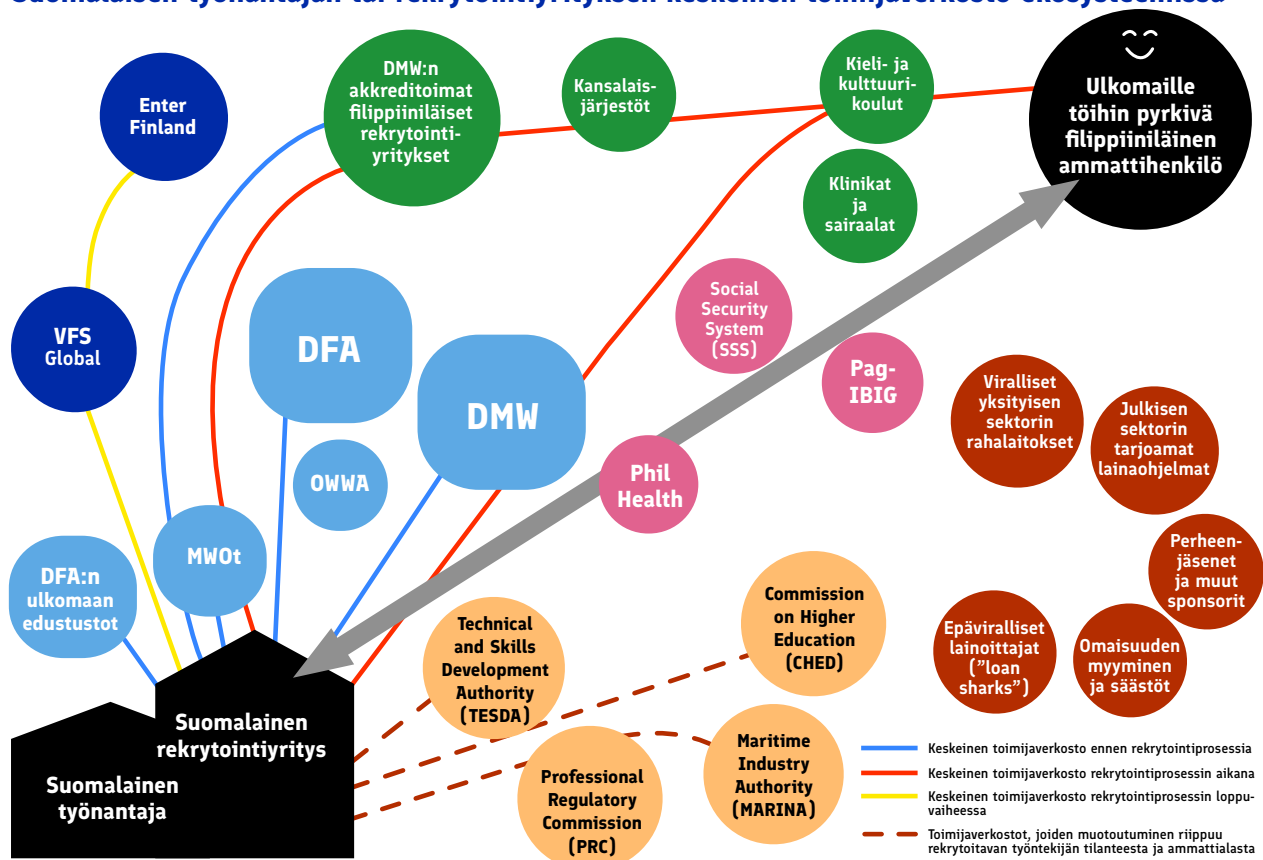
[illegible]

Enter Finland

DMW:n akkreditoimat filippiiniläiset rekrytointiyritykset

Kansalaisjärjestöt

Kieli- ja kulttuurikoulut

Ulkomaille töihin pyrkivä filippiiniläinen ammattihenkilö

Klinikat ja sairaalat

VFS Global

DFA

Social Security System (SSS)

Pag-IBIG

DMW

Viralliset yksityisen sektorin rahalaitokset

Julkisen sektorin tarjoamat lainaohjelmat

OWWA

Phil Health

DFA:n ulkomaan edustustot

MWOt

Perheenjäsenet ja muut sponsorit

Commission on Higher Education (CHED)

Technical and Skills Development Authority (TESDA)

Epäviralliset lainoittajat (”loan sharks”)

Omaisuuden myyminen ja säästöt

Suomalainen rekrytointiyritys

Suomalainen työnantaja

Professional Regulatory Commission (PRC)

Maritime Industry Authority (MARINA)

Keskeinen toimijaverkosto ennen rekrytointiprosessia

Keskeinen toimijaverkosto rekrytointiprosessin aikana

Keskeinen toimijaverkosto rekrytointiprosessin loppuvaiheessa

Toimijaverkostot, joiden muotoutuminen riippuu rekrytoitavan työntekijän tilanteesta ja ammattialasta